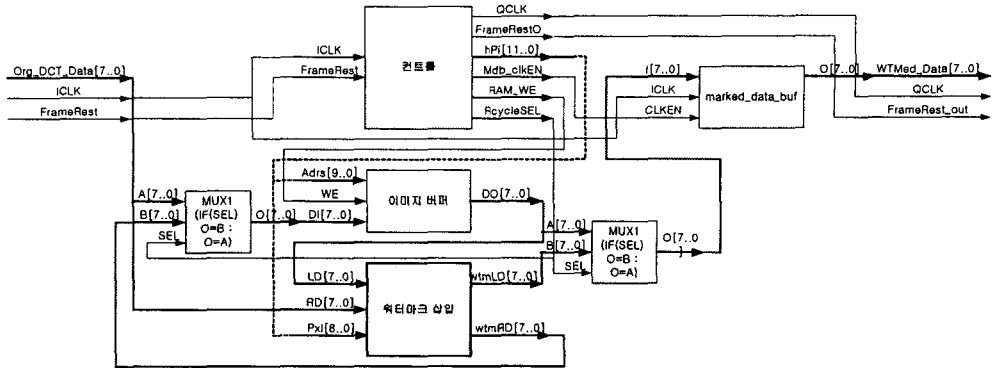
QCLK
FrameRestO
ICLK
컨트롤
hPi[11..0]
Org_DCT_Data[7..0]
FrameRest
Mdb_clkEN
ICLK
RAM_WE
FrameRest
RcycleSEL
I[7..0]
ICLK
CLKEN
marked_data_buf
O[7..0]
WTMed_Data[7..0]
QCLK
FrameRest_out
Adrs[9..0]
WE
이미지 버퍼
DO[7..0]
DI[7..0]
A[7..0]
B[7..0]
SEL
MUX1 (IF(SEL) O=B : O=A)
O[7..0]
A[7..0]
B[7..0]
SEL
MUX1 (IF(SEL) O=B : O=A)
O[7..0]
LD[7..0]
wtmLD[7..0]
RD[7..0]
워터마크 삽입
Pxl[8..0]
wtmRD[7..0]